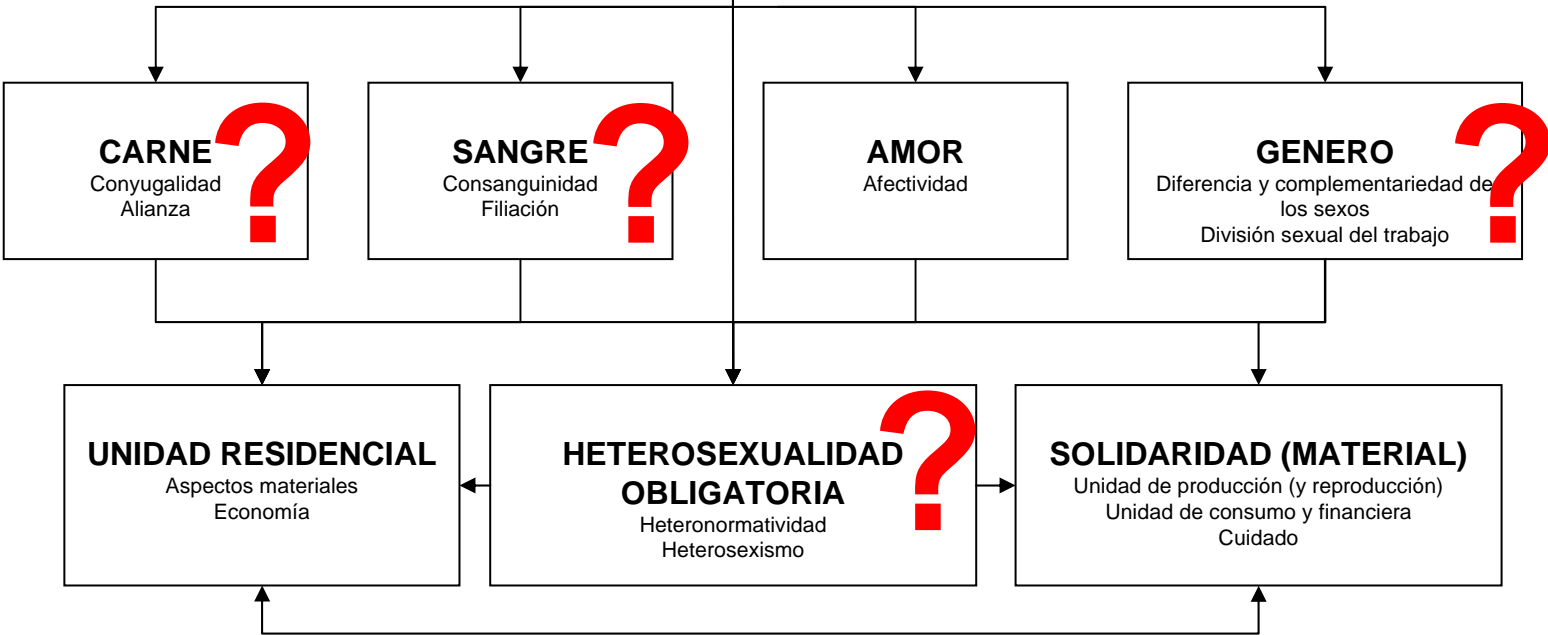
CARNE
Conyugalidad
Alianza
?

SANGRE
Consanguinidad
Filiación
?

AMOR
Afectividad

GENERO
Diferencia y complementariedad de los sexos
División sexual del trabajo
?

UNIDAD RESIDENCIAL
Aspectos materiales
Economía

HETEROSEXUALIDAD OBLIGATORIA
Heteronormatividad
Heterosexismo
?

SOLIDARIDAD (MATERIAL)
Unidad de producción (y reproducción)
Unidad de consumo y financiera
Cuidado